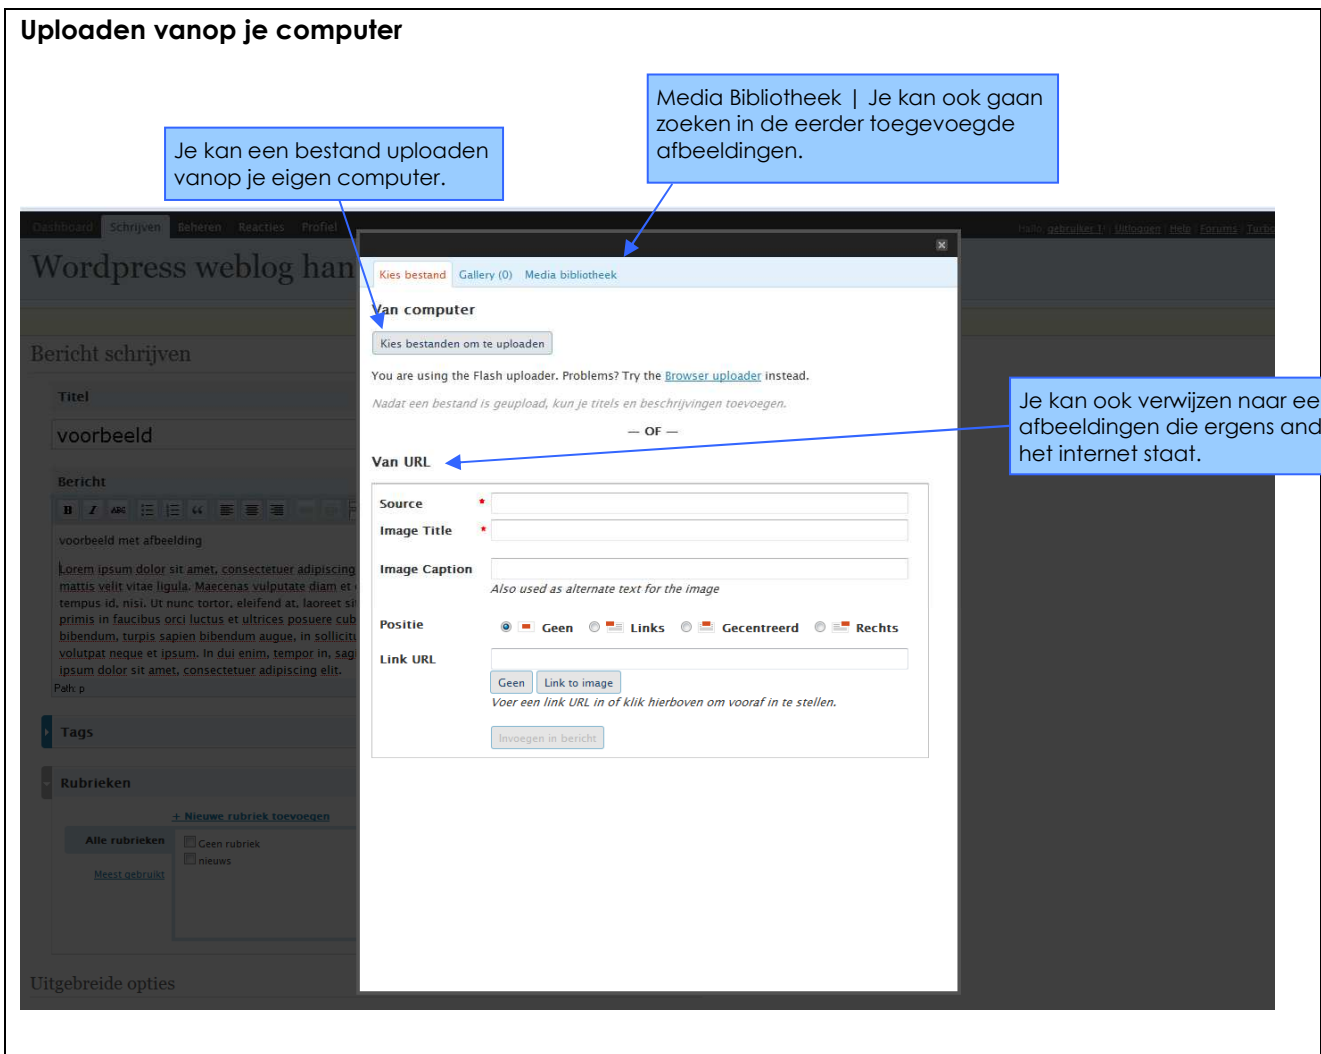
Uploaden vanop je computer

Media Bibliotheek | Je kan ook gaan zoeken in de eerder toegevoegde afbeeldingen.

Je kan een bestand uploaden vanop je eigen computer.

Dashboard Schrijven Beheren Reacties Profiel

Hallo, gebruiker1! | Uitloggen | Help | Forums | Turbo

Wordpress weblog han

Bericht schrijven

Titel

voorbeeld

Bericht

voorbeeld met afbeelding

Lorem ipsum dolor sit amet, consectetuer adipiscing mattis velit vitae ligula. Maecenas vulputate diam et tempus id, nisi. Ut nunc tortor, eleifend at, laoreet si primis in faucibus orci luctus et ultrices posuere cub bibendum, turpis sapien bibendum augue, in sollicit volutpat neque et ipsum. In dui enim, tempor in, sag ipsum dolor sit amet, consectetuer adipiscing elit.

Path: p

Tags

Rubrieken

+ Nieuwe rubriek toevoegen

Alle rubrieken

Meest gebruikt

Geen rubriek

nieuws

Uitgebreide opties

Kies bestand Gallery (0) Media bibliotheek

Van computer

Kies bestanden om te uploaden

You are using the Flash uploader. Problems? Try the Browser uploader instead.

Nadat een bestand is geupload, kun je titels en beschrijvingen toevoegen.

— OF —

Van URL

Source *

Image Title *

Image Caption

Also used as alternate text for the image

Positie Geen Links Gecentreerd Rechts

Link URL

Geen Link to image

Voer een link URL in of klik hierboven om vooraf in te stellen.

Invoegen in bericht

Je kan ook verwijzen naar ee afbeeldingen die ergens and het internet staat.